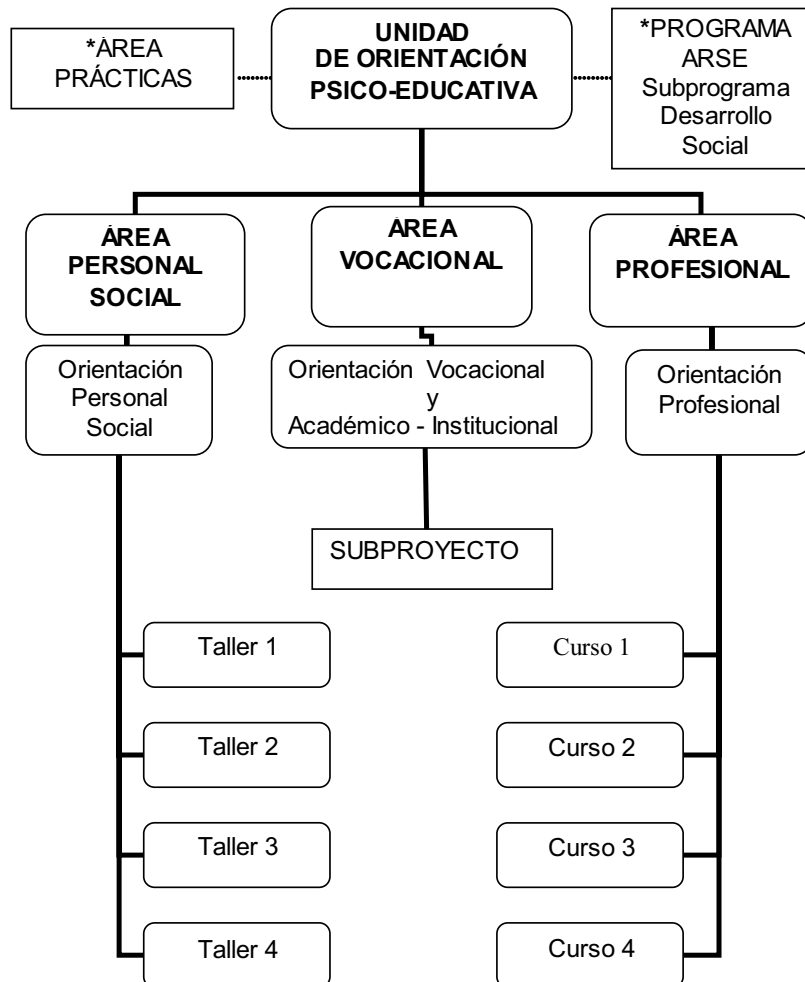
*ÁREA PRÁCTICAS

UNIDAD DE ORIENTACIÓN PSICO-EDUCATIVA

*PROGRAMA ARSE Subprograma Desarrollo Social

ÁREA PERSONAL SOCIAL

ÁREA VOCACIONAL

ÁREA PROFESIONAL

Orientación Personal Social

Orientación Vocacional y Académico - Institucional

Orientación Profesional

SUBPROYECTO

Taller 1

Taller 2

Taller 3

Taller 4

Curso 1

Curso 2

Curso 3

Curso 4